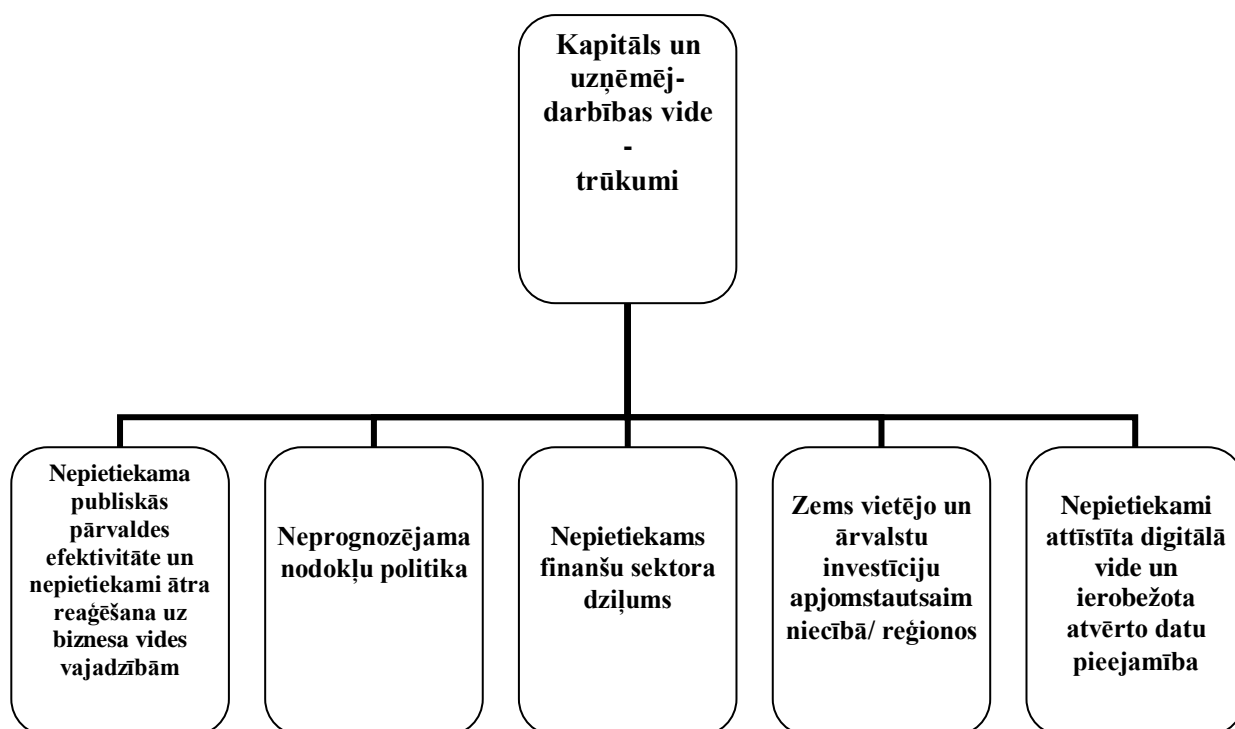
Kapitāls un uzņēmējdarbības vide
-
trūkumi

Nepietiekama publiskās pārvaldes efektivitāte un nepietiekami ātra reaģēšana uz biznesa vides vajadzībām

Neprognozējama nodokļu politika

Nepietiekams finanšu sektora dziļums

Zems vietējo un ārvalstu investīciju apjomstautsaimniecībā/ reģionos

Nepietiekami attīstīta digitālā vide un ierobežota atvērto datu pieejamība